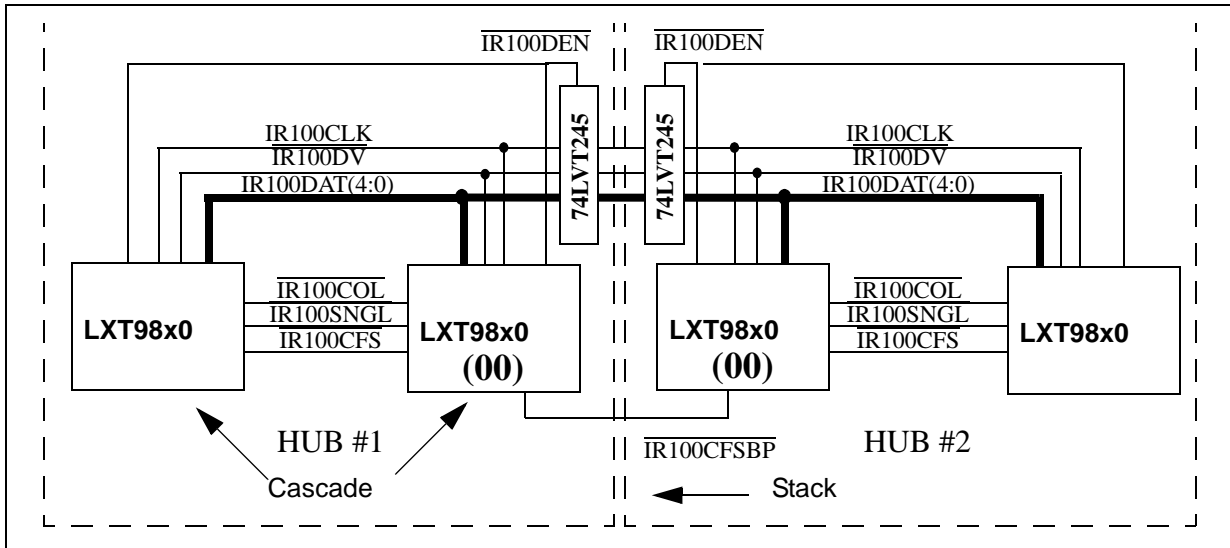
$\overline{\text{IR100DEN}}$

$\overline{\text{IR100DEN}}$

74LVT245

74LVT245

$\overline{\text{IR100CLK}}$

$\overline{\text{IR100DV}}$

IR100DAT(4:0)

$\overline{\text{IR100CLK}}$

$\overline{\text{IR100DV}}$

IR100DAT(4:0)

LXT98x0

$\overline{\text{IR100COL}}$

$\overline{\text{IR100SNGL}}$

$\overline{\text{IR100CFS}}$

LXT98x0

(00)

LXT98x0

(00)

$\overline{\text{IR100COL}}$

$\overline{\text{IR100SNGL}}$

$\overline{\text{IR100CFS}}$

LXT98x0

HUB #1

Cascade

$\overline{\text{IR100CFSBP}}$

HUB #2

Stack